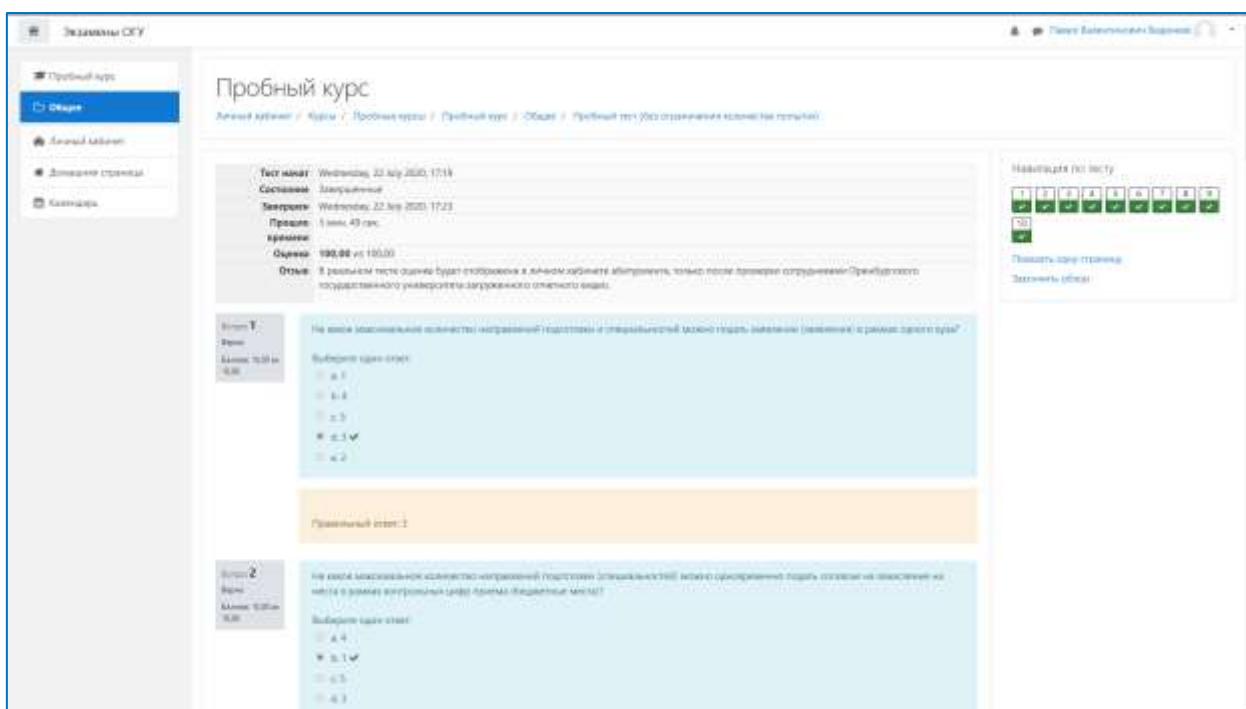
Экзамены ОГУ

Павел Валентинович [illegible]

Пробный курс

Общее

Личный кабинет

Домашняя страница

Календарь

Пробный курс

Личный кабинет / Курсы / Пробные курсы / Пробный курс / Общее / Пробный тест (без ограничения количества попыток)

Тест начат Wednesday, 22 July 2020, 17:19

Состояние Завершенные

Завершен Wednesday, 22 July 2020, 17:23

Прошло времени 3 мин. 49 сек.

Оценка 100,00 из 100,00

Отзыв В реальном тесте оценка будет отображена в личном кабинете абитуриента, только после проверки сотрудником Оренбургского государственного университета загруженного ответного видео.

Вопрос 1
Верно
Баллов: 10,00 из 10,00

На какое максимальное количество направлений подготовки и специальностей можно подать заявление (заявления) в рамках одного вуза?

Выберите один ответ:

a. 1

b. 4

c. 5

d. 3 ✔

e. 2

Правильный ответ: 3

Вопрос 2
Верно
Баллов: 10,00 из 10,00

На какое максимальное количество направлений подготовки (специальностей) можно одновременно подать согласие на зачисление на места в рамках контрольных цифр приема (бюджетные места)?

Выберите один ответ:

a. 4

b. 1 ✔

c. 5

d. 3

Навигация по тесту

1 2 3 4 5 6 7 8 9

10

Показать одну страницу

Закончить обзор